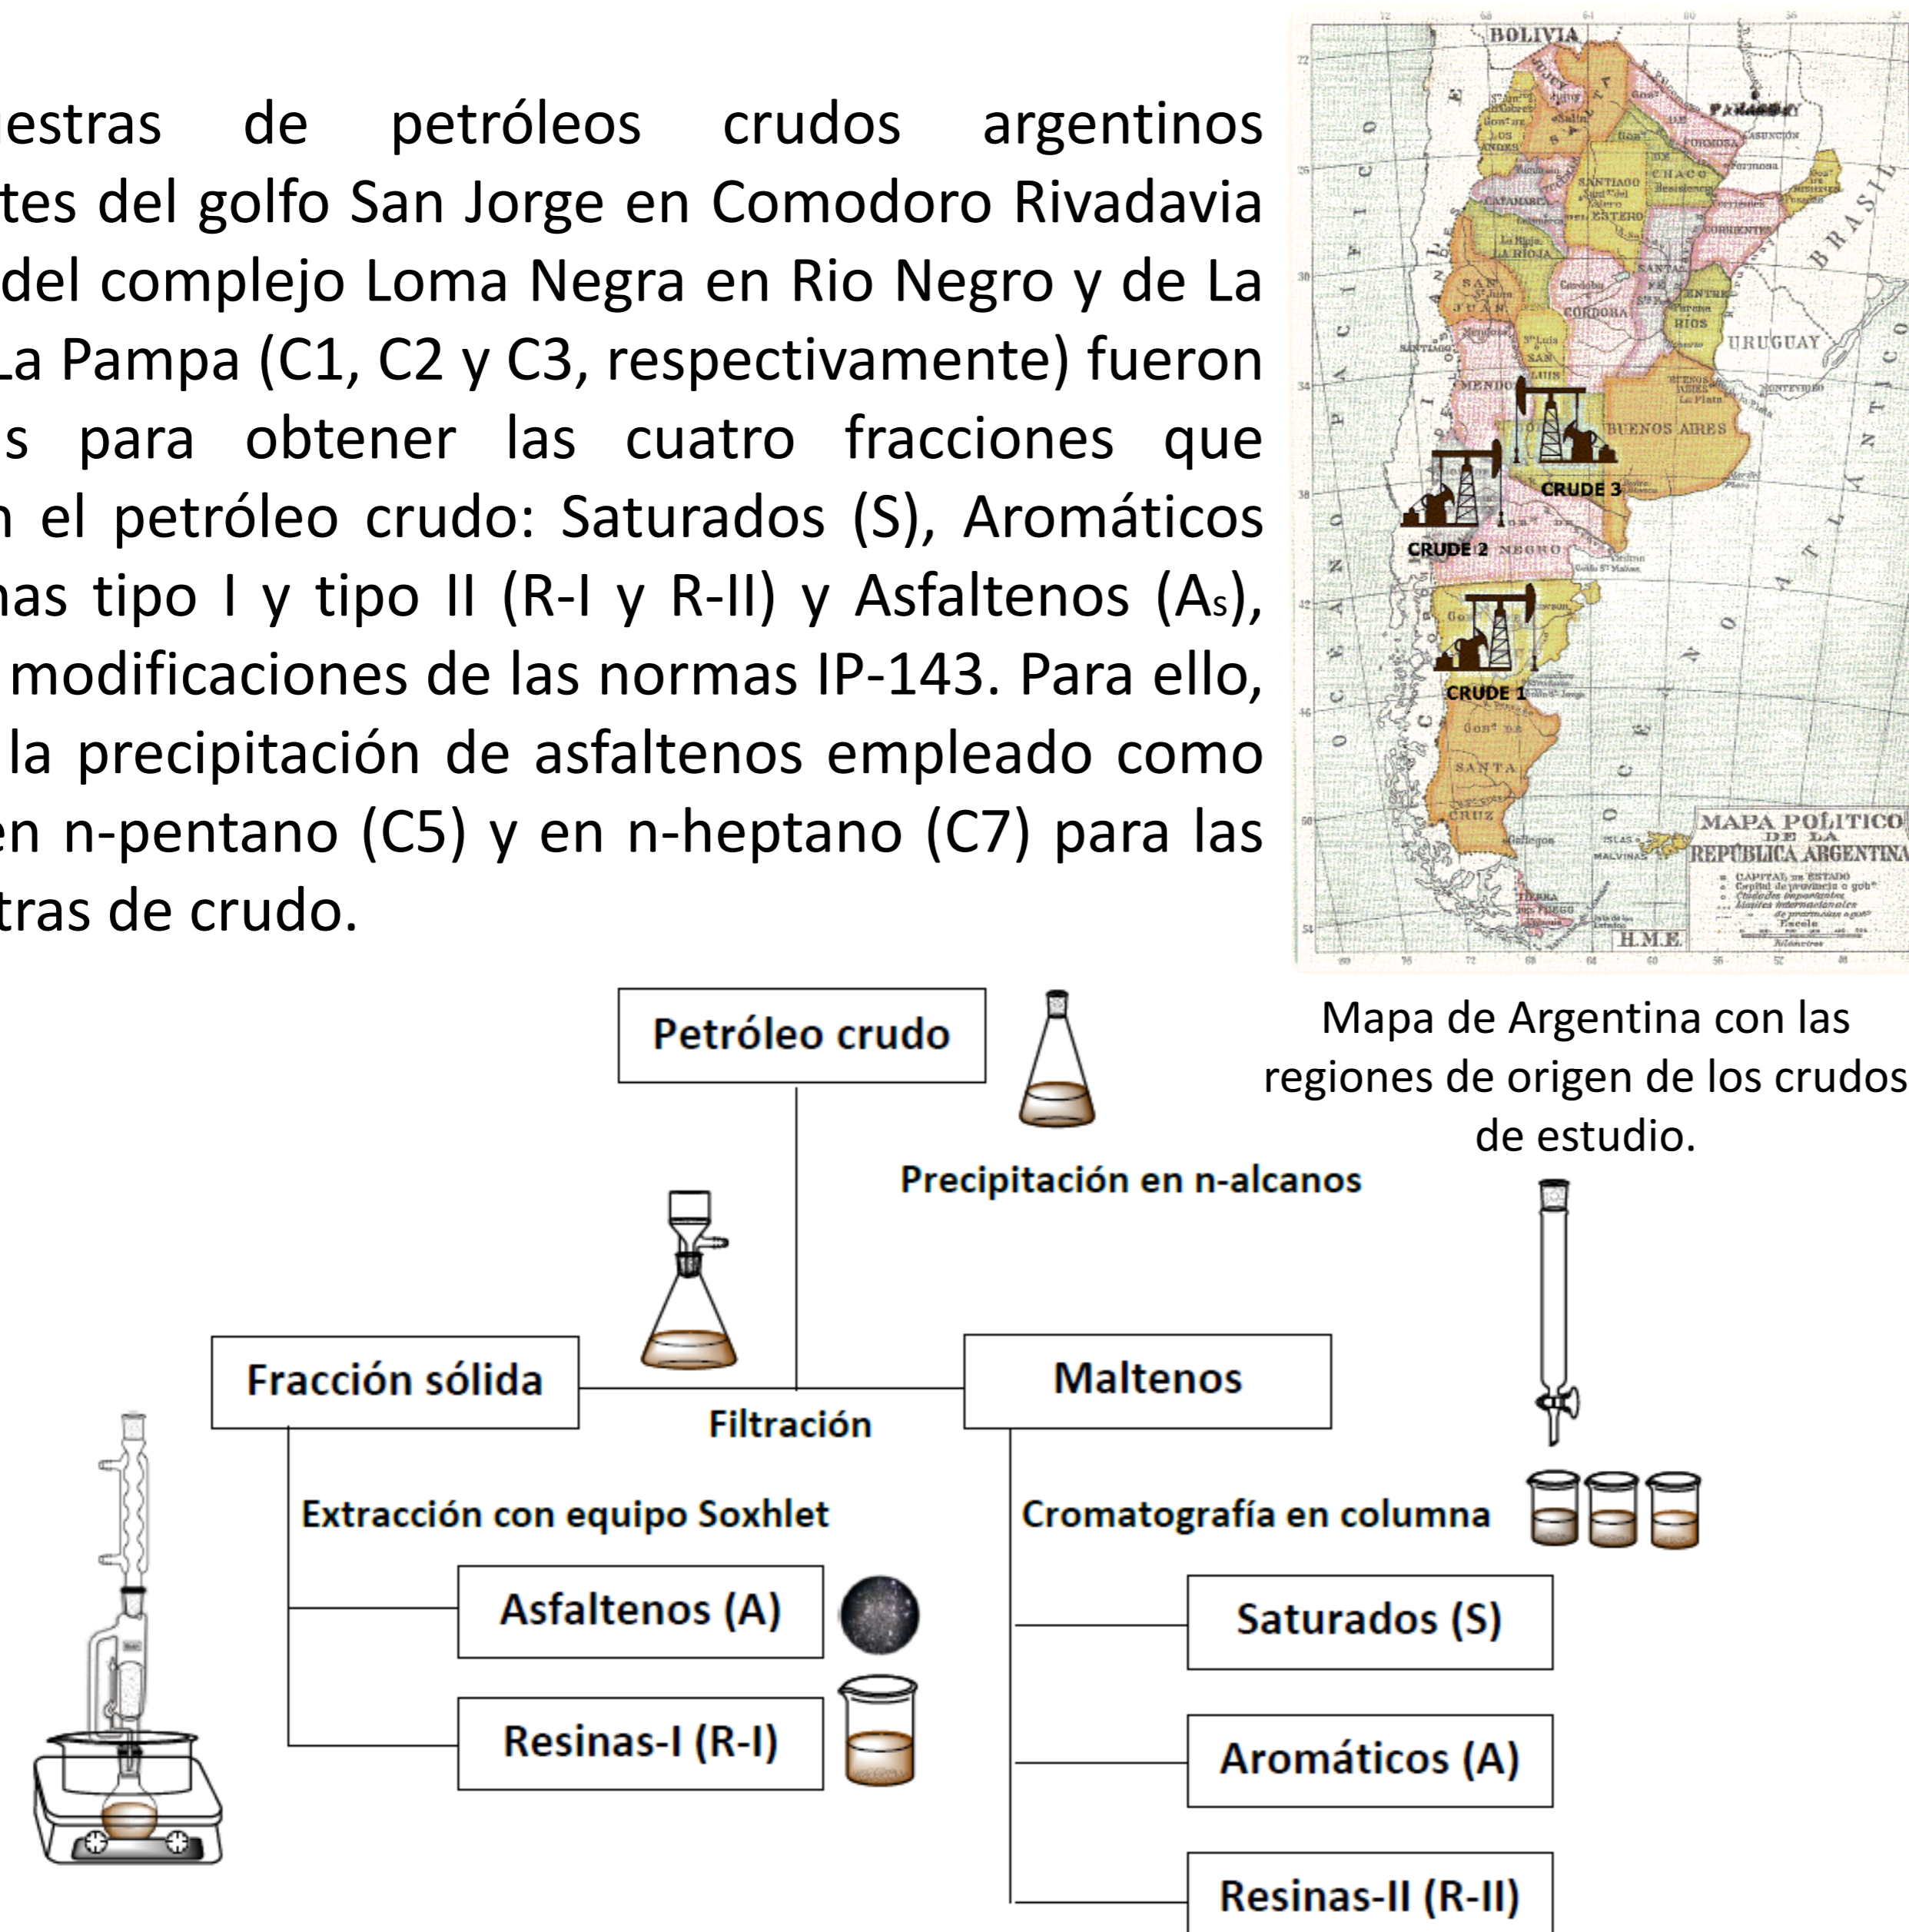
estras de petróleos crudos argentinos tes del golfo San Jorge en Comodoro Rivadavia del complejo Loma Negra en Rio Negro y de La La Pampa (C1, C2 y C3, respectivamente) fueron s para obtener las cuatro fracciones que n el petróleo crudo: Saturados (S), Aromáticos nas tipo I y tipo II (R-I y R-II) y Asfaltenos (As), modificaciones de las normas IP-143. Para ello, la precipitación de asfaltenos empleado como en n-pentano (C5) y en n-heptano (C7) para las tras de crudo.

BOLIVIA
PARAGUAY
BRASIL
URUGUAY
BUENOS AIRES
CRUDE 3
CRUDE 2
CRUDE 1
MAPA POLITICO DE LA REPÚBLICA ARGENTINA
H.M.E.

Mapa de Argentina con las regiones de origen de los crudos de estudio.

Petróleo crudo

Precipitación en n-alcanos

Fracción sólida

Filtración

Maltenos

Extracción con equipo Soxhlet

Cromatografía en columna

Asfaltenos (A)

Resinas-I (R-I)

Saturados (S)

Aromáticos (A)

Resinas-II (R-II)